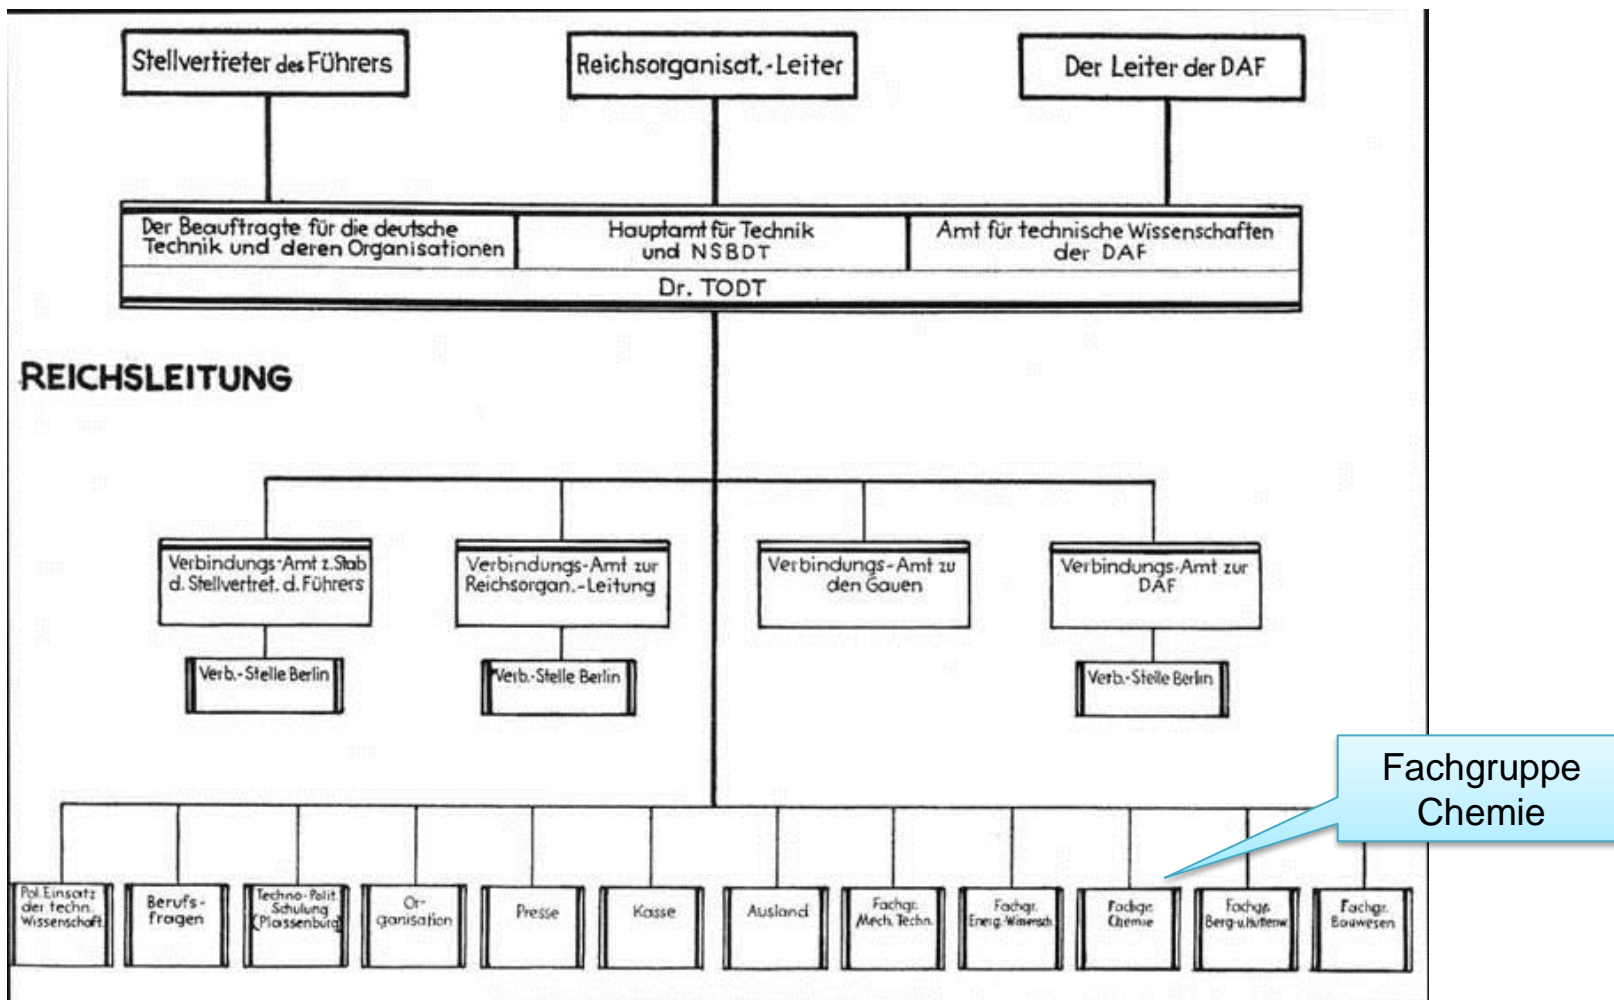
Stellvertreter des Führers

Reichsorganisat.-Leiter

Der Leiter der DAF

Der Beauftragte für die deutsche Technik und deren Organisationen

Hauptamt für Technik und NSBDT

Amt für technische Wissenschaften der DAF

Dr. TODT

REICHSLEITUNG

Verbindungs-Amt z. Stab d. Stellvertret. d. Führers

Verbindungs-Amt zur Reichsorgan.-Leitung

Verbindungs-Amt zu den Gauen

Verbindungs-Amt zur DAF

Verb.-Stelle Berlin

Verb.-Stelle Berlin

Verb.-Stelle Berlin

Fachgruppe Chemie

Pol. Einsatz der techn. Wissenschaft

Berufs-fragen

Techno-Polit. Schulung (Plassenburg)

Or-ganisation

Presse

Kasse

Ausland

Fachgr. Mech. Techn.

Fachgr. Energ. Wissensch.

Fachgr. Chemie

Fachgr. Berg-u. Hüttenw.

Fachgr. Bauwesen